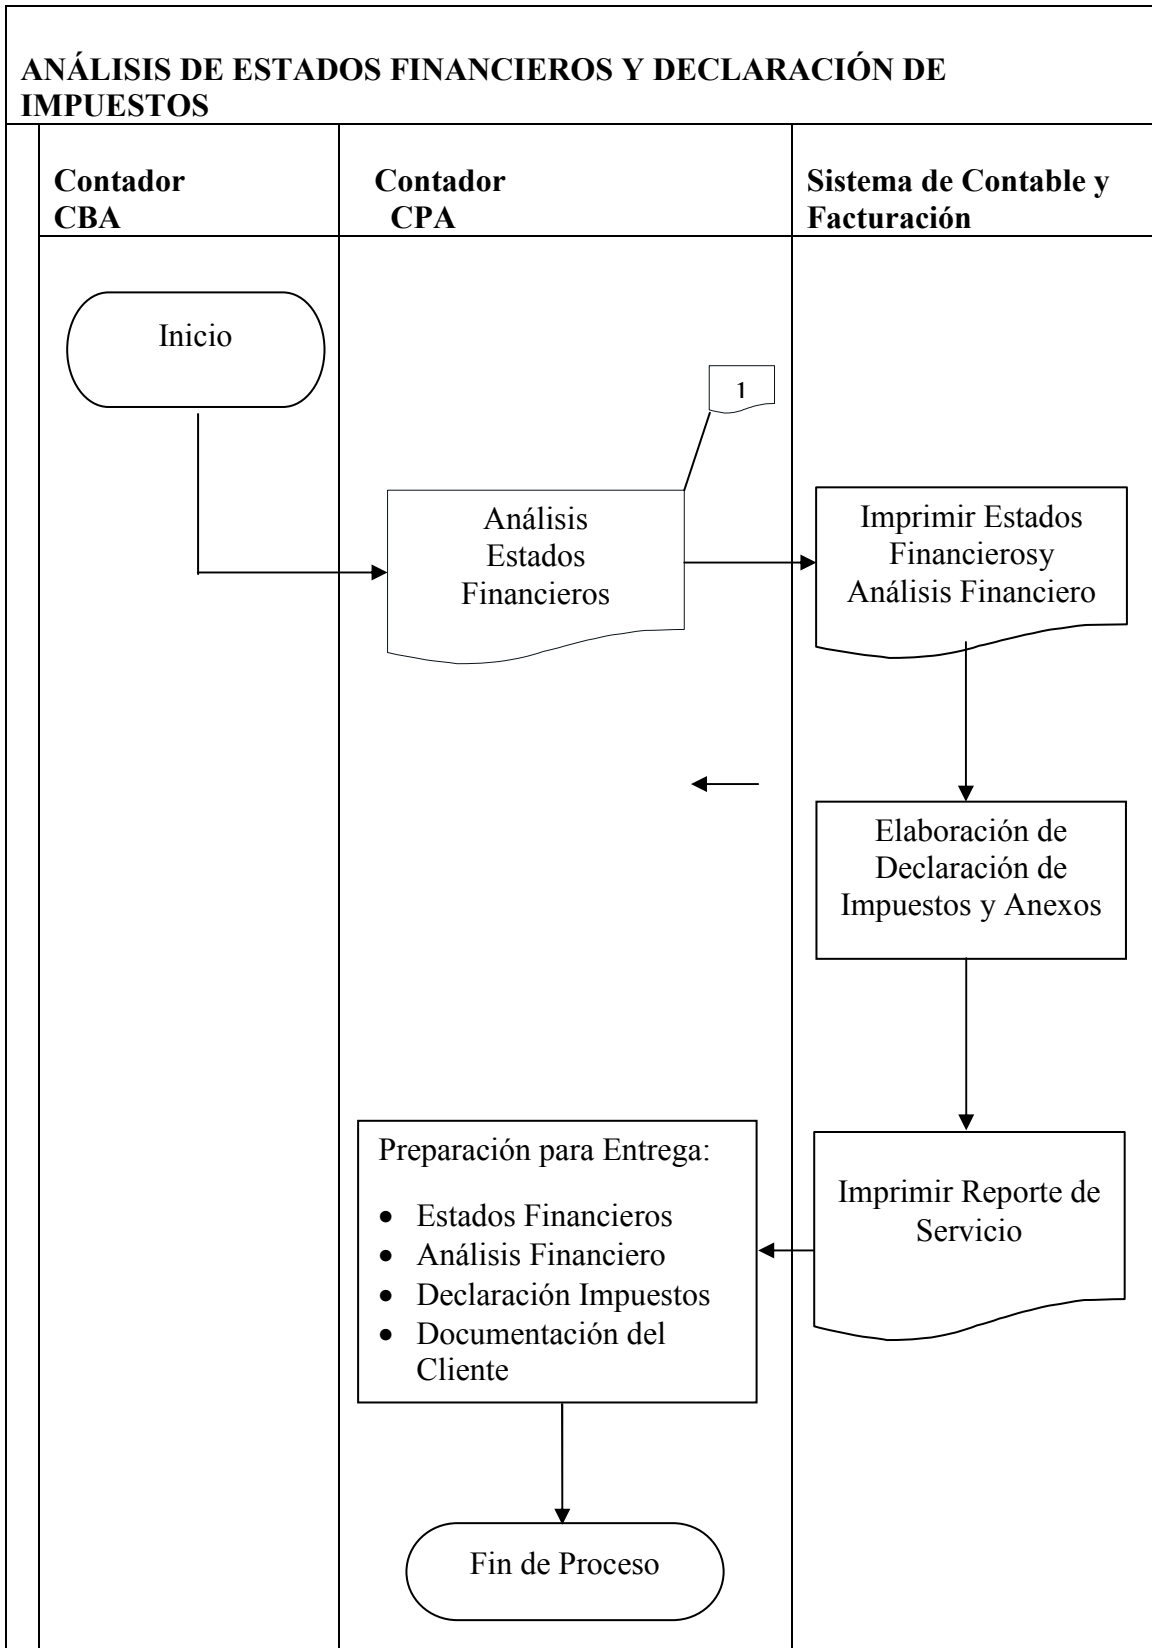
ANÁLISIS DE ESTADOS FINANCIEROS Y DECLARACIÓN DE IMPUESTOS

Contador CBA

Contador CPA

Sistema de Contable y Facturación

Inicio

1

Análisis Estados Financieros

Imprimir Estados Financierosy Análisis Financiero

Elaboración de Declaración de Impuestos y Anexos

Preparación para Entrega:

- Estados Financieros
- Análisis Financiero
- Declaración Impuestos
- Documentación del Cliente

Imprimir Reporte de Servicio

Fin de Proceso